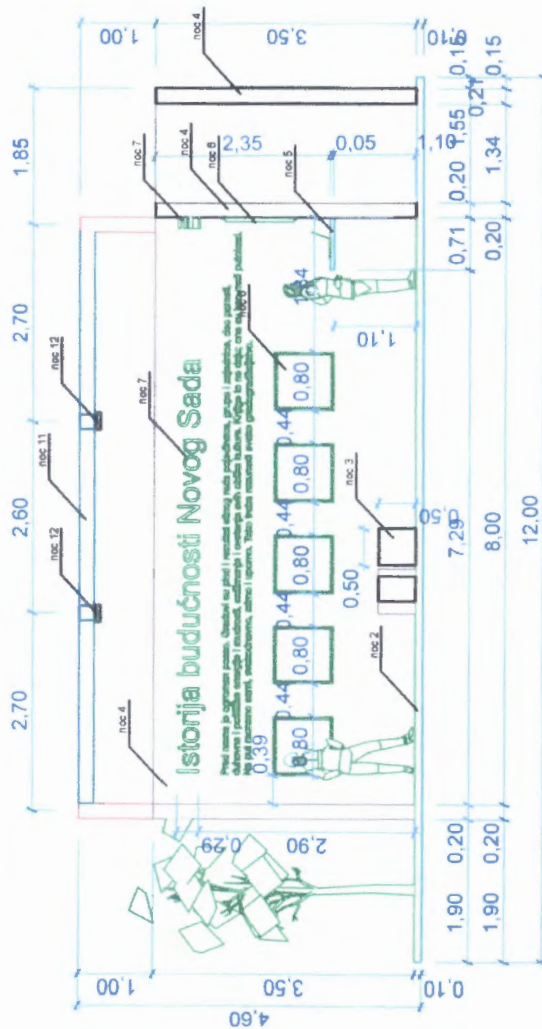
Istorija budućnosti Novog Sada

poz 4
poz 7
poz 4
poz 8
poz 5
poz 6
poz 12
poz 11
poz 12
poz 7
poz 3
poz 2
poz 4

1,00
3,50
0,10
1,85
2,35
0,05
1,10
0,15
0,21
0,55
0,20
1,34
0,15
0,71
0,20
2,70
1,34
1,10
2,60
0,80
0,44
0,80
0,44
0,80
0,44
0,80
0,44
0,80
0,39
0,50
7,29
0,50
8,00
12,00
2,70
0,29
2,90
0,20
0,20
1,90
1,90
1,00
3,50
0,10
4,60